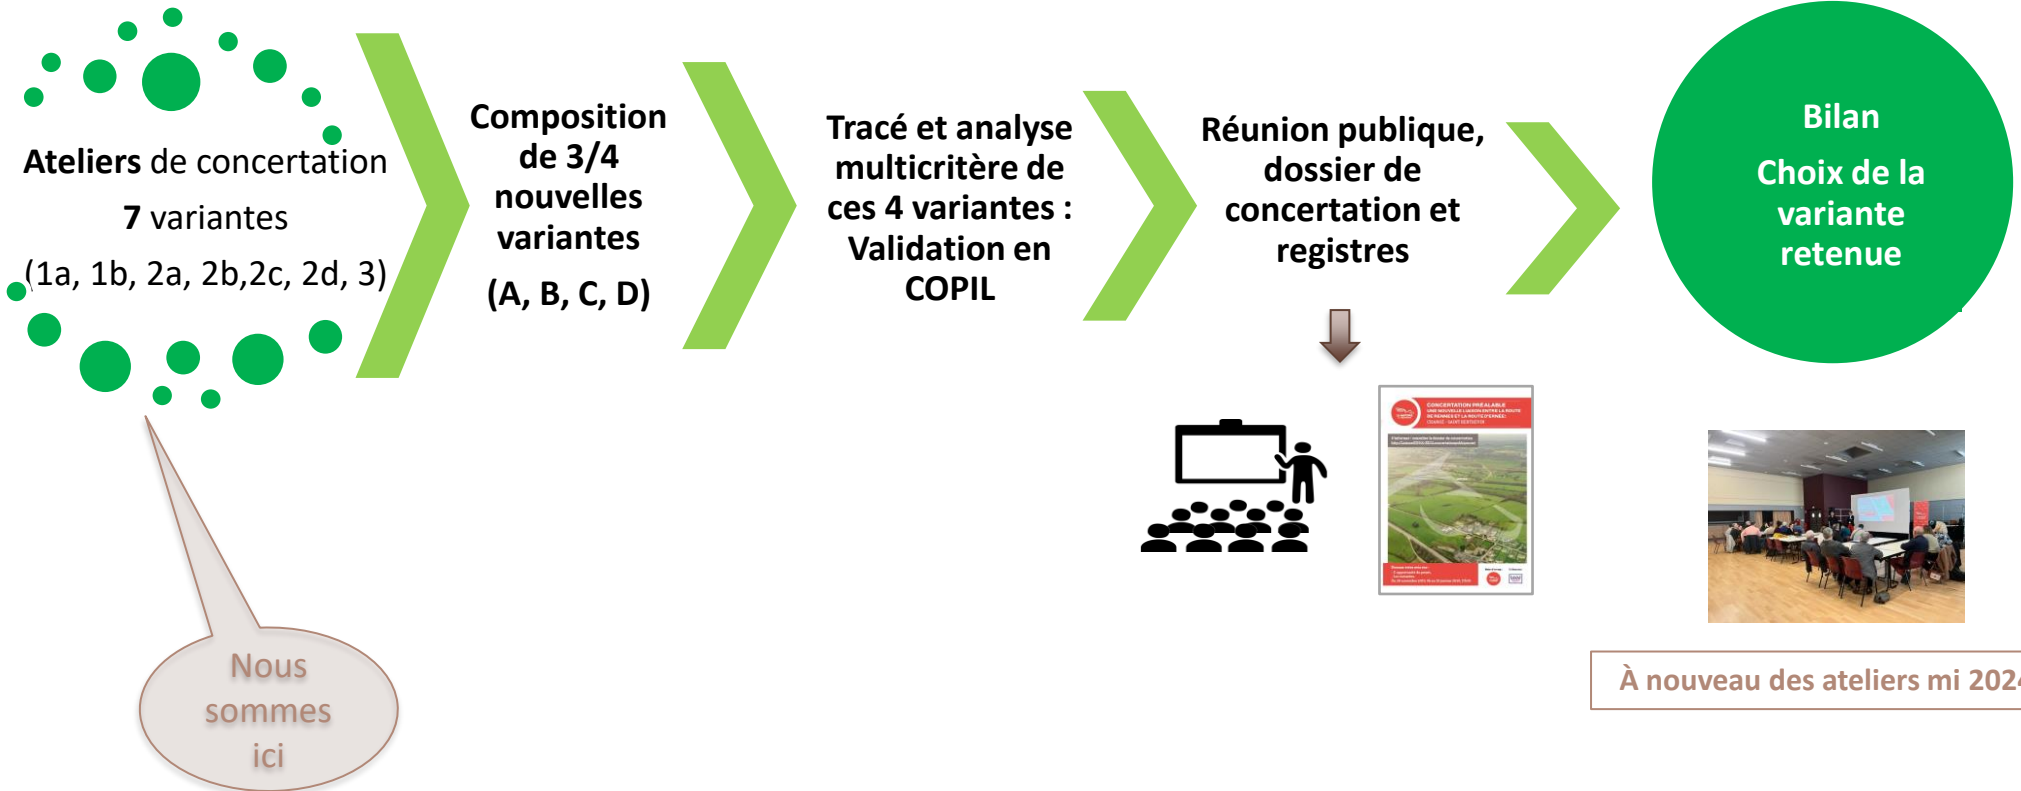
Ateliers de concertation

7 variantes

(1a, 1b, 2a, 2b,2c, 2d, 3)

Composition de 3/4 nouvelles variantes

(A, B, C, D)

Tracé et analyse multicritère de ces 4 variantes : Validation en COPIL

Réunion publique, dossier de concertation et registres

Bilan

Choix de la variante retenue

CONCERTATION PRÉALABLE

Nous sommes ici

À nouveau des ateliers mi 202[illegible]